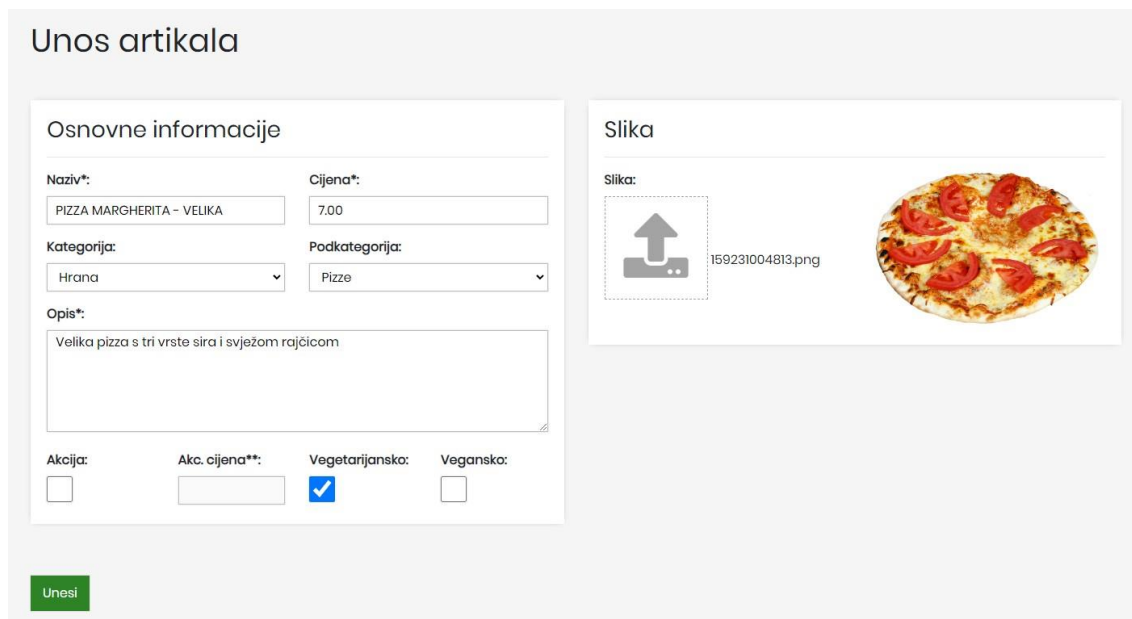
Unos artikala

Osnovne informacije

Naziv*:
PIZZA MARGHERITA - VELIKA

Cijena*:
7.00

Kategorija:
Hrana

Podkategorija:
Pizze

Opis*:
Velika pizza s tri vrste sira i svježom rajčicom

Akcija:

Akc. cijena**:

Vegetarijansko:

Vegansko:

Slika

Slika:
159231004813.png

Unesi